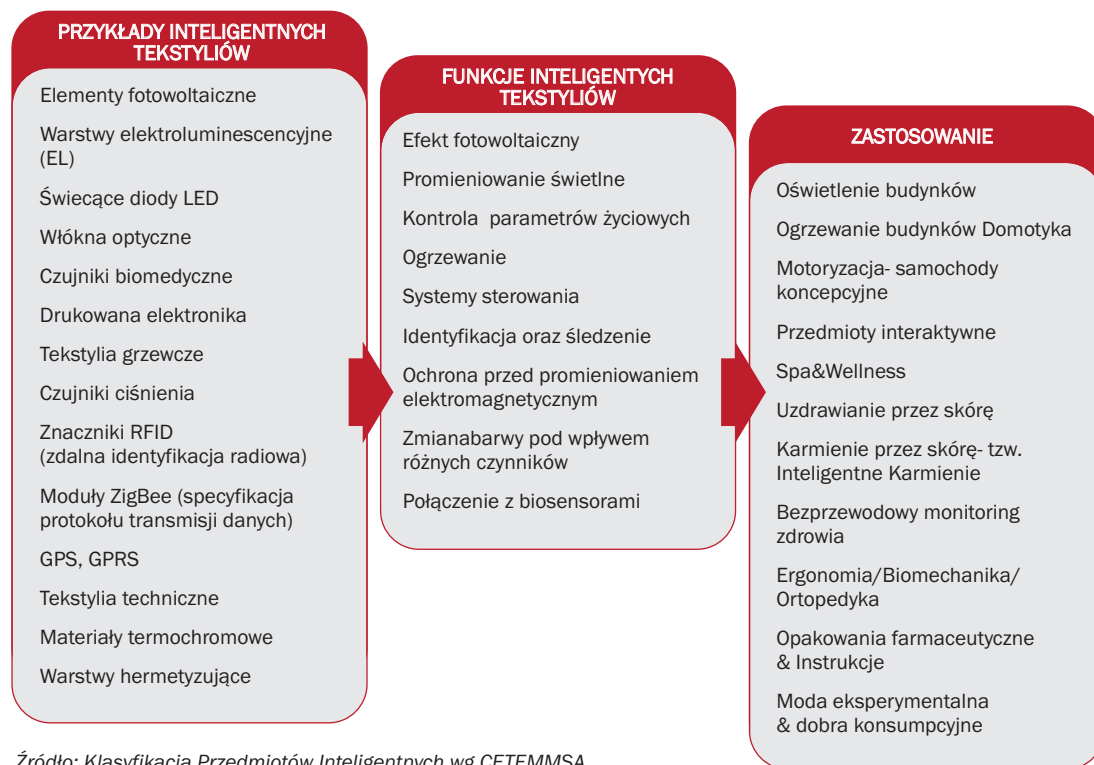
PRZYKŁADY INTELIGENTNYCH TEKSTYLIÓW

Elementy fotowoltaiczne

Warstwy elektroluminescencyjne (EL)

Świecące diody LED

Włókna optyczne

Czujniki biomedyczne

Drukowana elektronika

Tekstylia grzewcze

Czujniki ciśnienia

Znaczniki RFID (zdalna identyfikacja radiowa)

Moduły ZigBee (specyfikacja protokołu transmisji danych)

GPS, GPRS

Tekstylia techniczne

Materiały termochromowe

Warstwy hermetyzujące

FUNKCJE INTELIGENTYCH TEKSTYLIÓW

Efekt fotowoltaiczny

Promieniowanie świetlne

Kontrola parametrów życiowych

Ogrzewanie

Systemy sterowania

Identyfikacja oraz śledzenie

Ochrona przed promieniowaniem elektromagnetycznym

Zmianabarwy pod wpływem różnych czynników

Połączenie z biosensorami

ZASTOSOWANIE

Oświetlenie budynków

Ogrzewanie budynków Domotyka

Motoryzacja- samochody koncepcyjne

Przedmioty interaktywne

Spa&Wellness

Uzdrawianie przez skórę

Karmienie przez skórę- tzw. Inteligentne Karmienie

Bezprzewodowy monitoring zdrowia

Ergonomia/Biomechanika/ Ortopedyka

Opakowania farmaceutyczne & Instrukcje

Moda eksperymentalna & dobra konsumpcyjne

Źródło: Klasyfikacja Przedmiotów Inteligentnych wg CETEMMSA